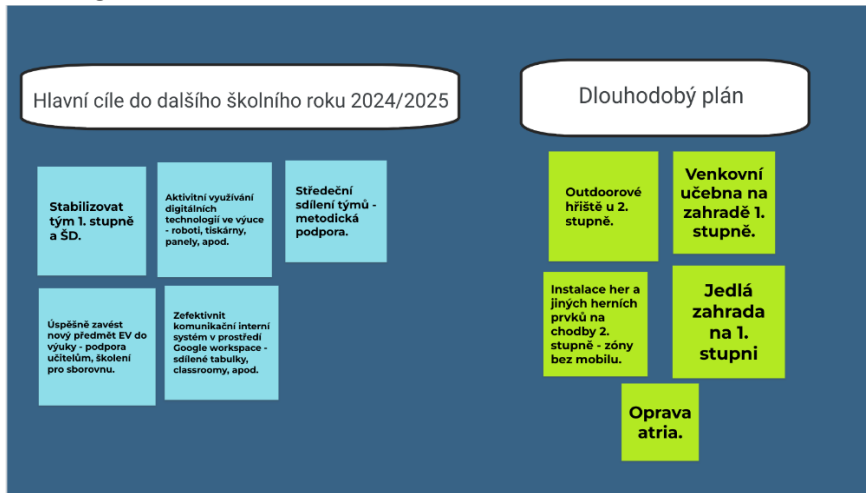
Hlavní cíle do dalšího školního roku 2024/2025

Stabilizovat tým 1. stupně a ŠD.

Aktivitní využívání digitálních technologií ve výuce - roboti, tiskárny, panely, apod.

Středeční sdílení týmů - metodická podpora.

Úspěšně zavést nový předmět EV do výuky - podpora učitelům, školení pro sborovnu.

Zefektivnit komunikační interní systém v prostředí Google workspace - sdílené tabulky, classroomy, apod.

Dlouhodobý plán

Outdoorové hřiště u 2. stupně.

Venkovní učebna na zahradě 1. stupně.

Instalace her a jiných herních prvků na chodby 2. stupně - zóny bez mobilu.

Jedlá zahrada na 1. stupni

Oprava atria.